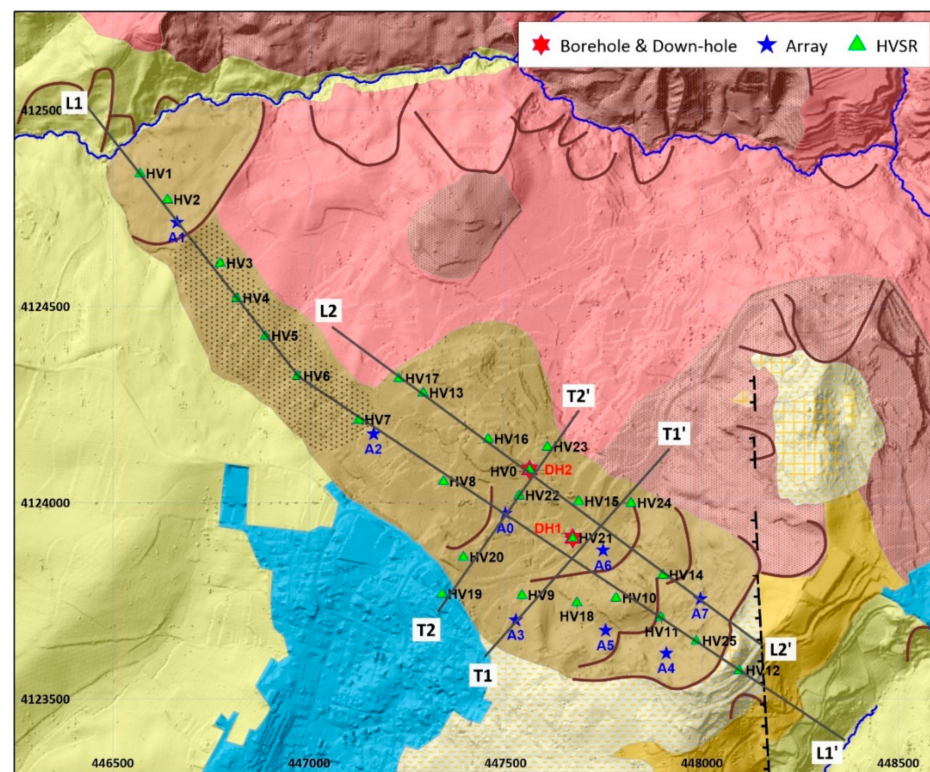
Borehole & Down-hole
Array
HVSR

L1
4125000
HV1
HV2
A1
HV3
HV4
4124500
L2
HV5
HV6
HV17
HV13
HV7
A2
T2'
T1'
HV16
HV23
HV0
DH2
HV8
4124000
HV22
HV15
HV24
A0
DH1
HV21
A6
HV20
HV14
HV19
HV9
HV10
A7
HV18
T2
A3
HV11
A5
HV25
L2'
A4
T1
HV12
4123500
L1'
446500
447000
447500
448000
448500